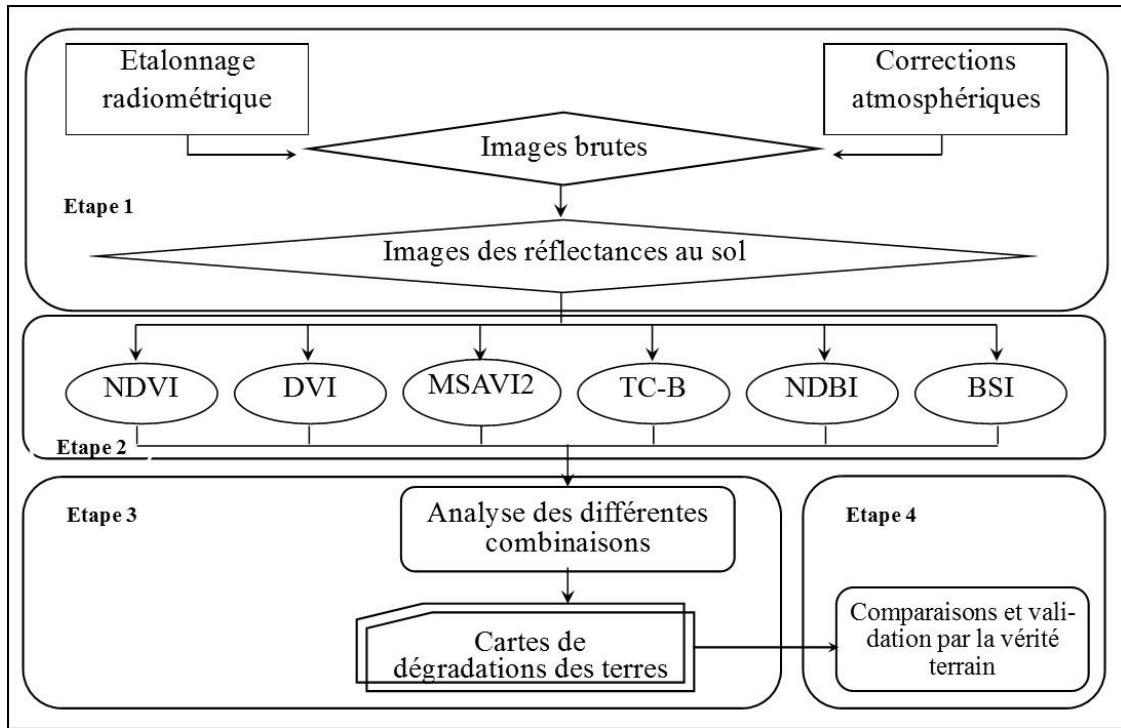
Etalonnage radiométrique

Corrections atmosphériques

Images brutes

Etape 1

Images des réflectances au sol

NDVI

DVI

MSAVI2

TC-B

NDBI

BSI

Etape 2

Etape 3

Analyse des différentes combinaisons

Cartes de dégradations des terres

Etape 4

Comparaisons et validation par la vérité terrain